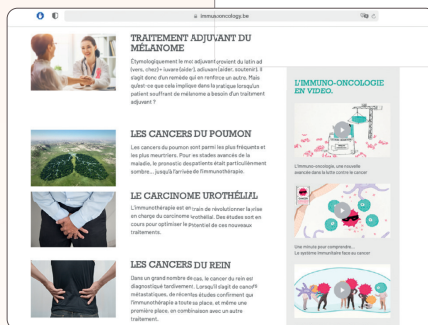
immuno-oncology.be

TRAITEMENT ADJUVANT DU MÉLANOME

Étymologiquement le mot adjuvant provient du latin ad (vers, chez) + iuvare (aider), adiuvare (aider, soutenir). Il s'agit donc d'un remède qui en renforce un autre. Mais qu'est-ce que cela implique dans la pratique lorsqu'un patient souffrant de mélanome a besoin d'un traitement adjuvant ?

LES CANCERS DU POUMON

Les cancers du poumon sont parmi les plus fréquents et les plus meurtriers. Pour les stades avancés de la maladie, le pronostic des patients était particulièrement sombre… jusqu'à l'arrivée de l'immunothérapie.

LE CARCINOME UROTHÉLIAL

L'immunothérapie est en train de révolutionner la prise en charge du carcinome urothélial. Des études sont en cours pour optimiser le potentiel de ces nouveaux traitements.

LES CANCERS DU REIN

Dans un grand nombre de cas, le cancer du rein est diagnostiqué tardivement. Lorsqu'il s'agit de cancers métastatiques, de récentes études confirment que l'immunothérapie a toute sa place, et même une première place, en combinaison avec un autre traitement.

L'IMMUNO-ONCOLOGIE EN VIDÉO.

L'immuno-oncologie, une nouvelle avancée dans la lutte contre le cancer

Une minute pour comprendre...
Le système immunitaire face au cancer